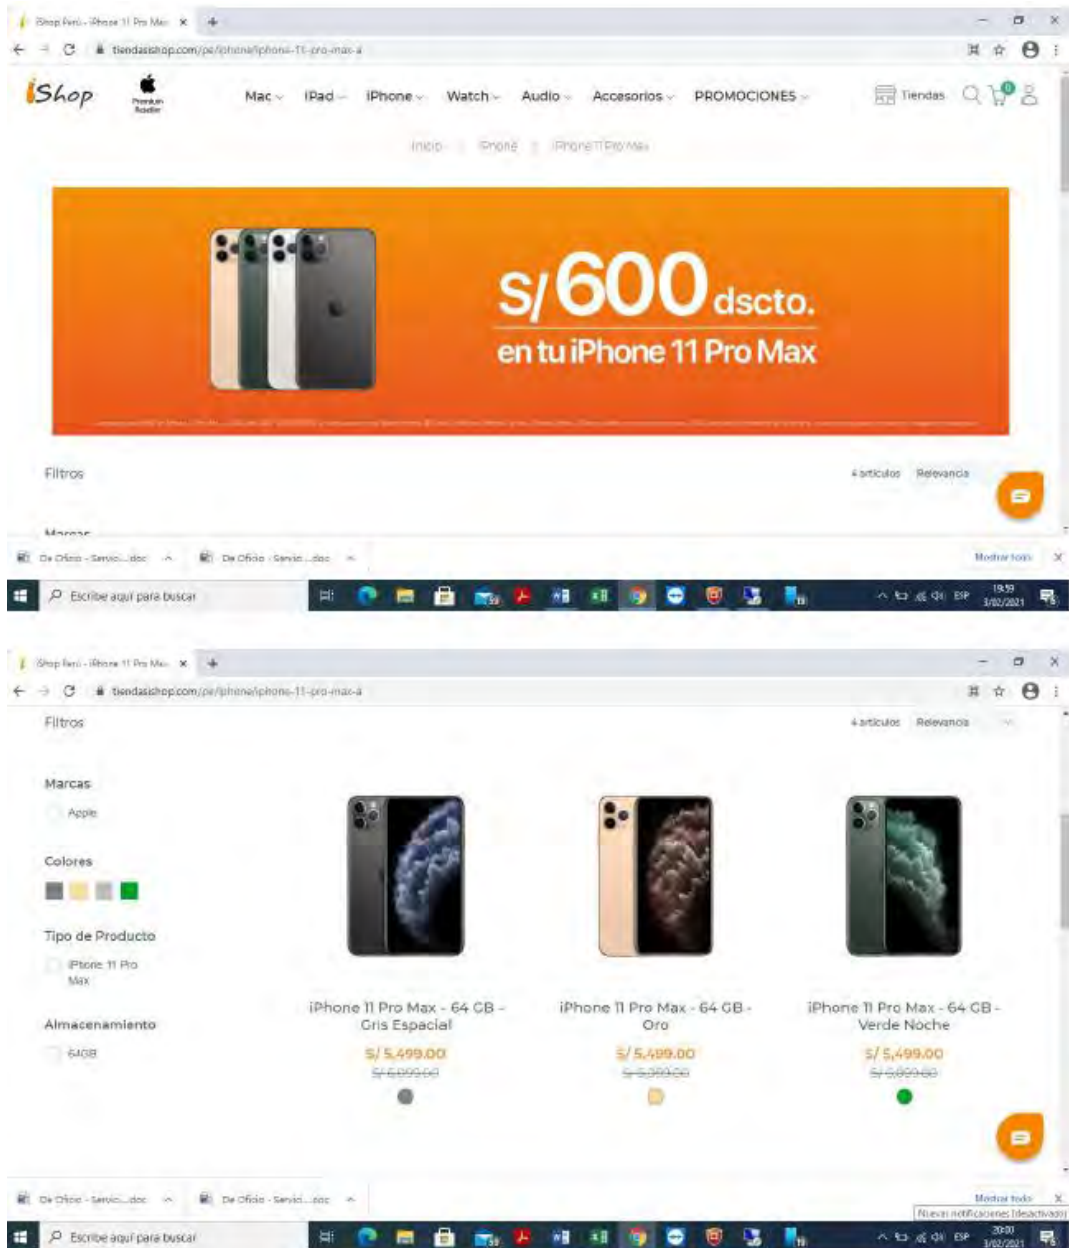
iShop Perú - iPhone 11 Pro Max ×
tiendasishop.com/pe/iphone/iphone-11-pro-max-a

iShop Premium Reseller
Mac iPad iPhone Watch Audio Accesorios PROMOCIONES
Tiendas

Inicio | iPhone | iPhone 11 Pro Max

S/ 600 dscto.
en tu iPhone 11 Pro Max

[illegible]

Filtros
4 artículos Relevancia

Marcas

De Oficio - Servic....doc
De Oficio - Servic....doc
Mostrar todo

Escribe aquí para buscar
ESP 19:59 3/02/2021

iShop Perú - iPhone 11 Pro Max ×
tiendasishop.com/pe/iphone/iphone-11-pro-max-a

Filtros
4 artículos Relevancia

Marcas
Apple

Colores

Tipo de Producto
iPhone 11 Pro Max

Almacenamiento
64GB

iPhone 11 Pro Max - 64 GB - Gris Espacial
S/ 5,499.00
S/ 6,099.00

iPhone 11 Pro Max - 64 GB - Oro
S/ 5,499.00
S/ 6,099.00

iPhone 11 Pro Max - 64 GB - Verde Noche
S/ 5,499.00
S/ 6,099.00

De Oficio - Servic....doc
De Oficio - Servic....doc
Mostrar todo
Nuevas notificaciones (desactivado)

Escribe aquí para buscar
ESP 20:00 3/02/2021